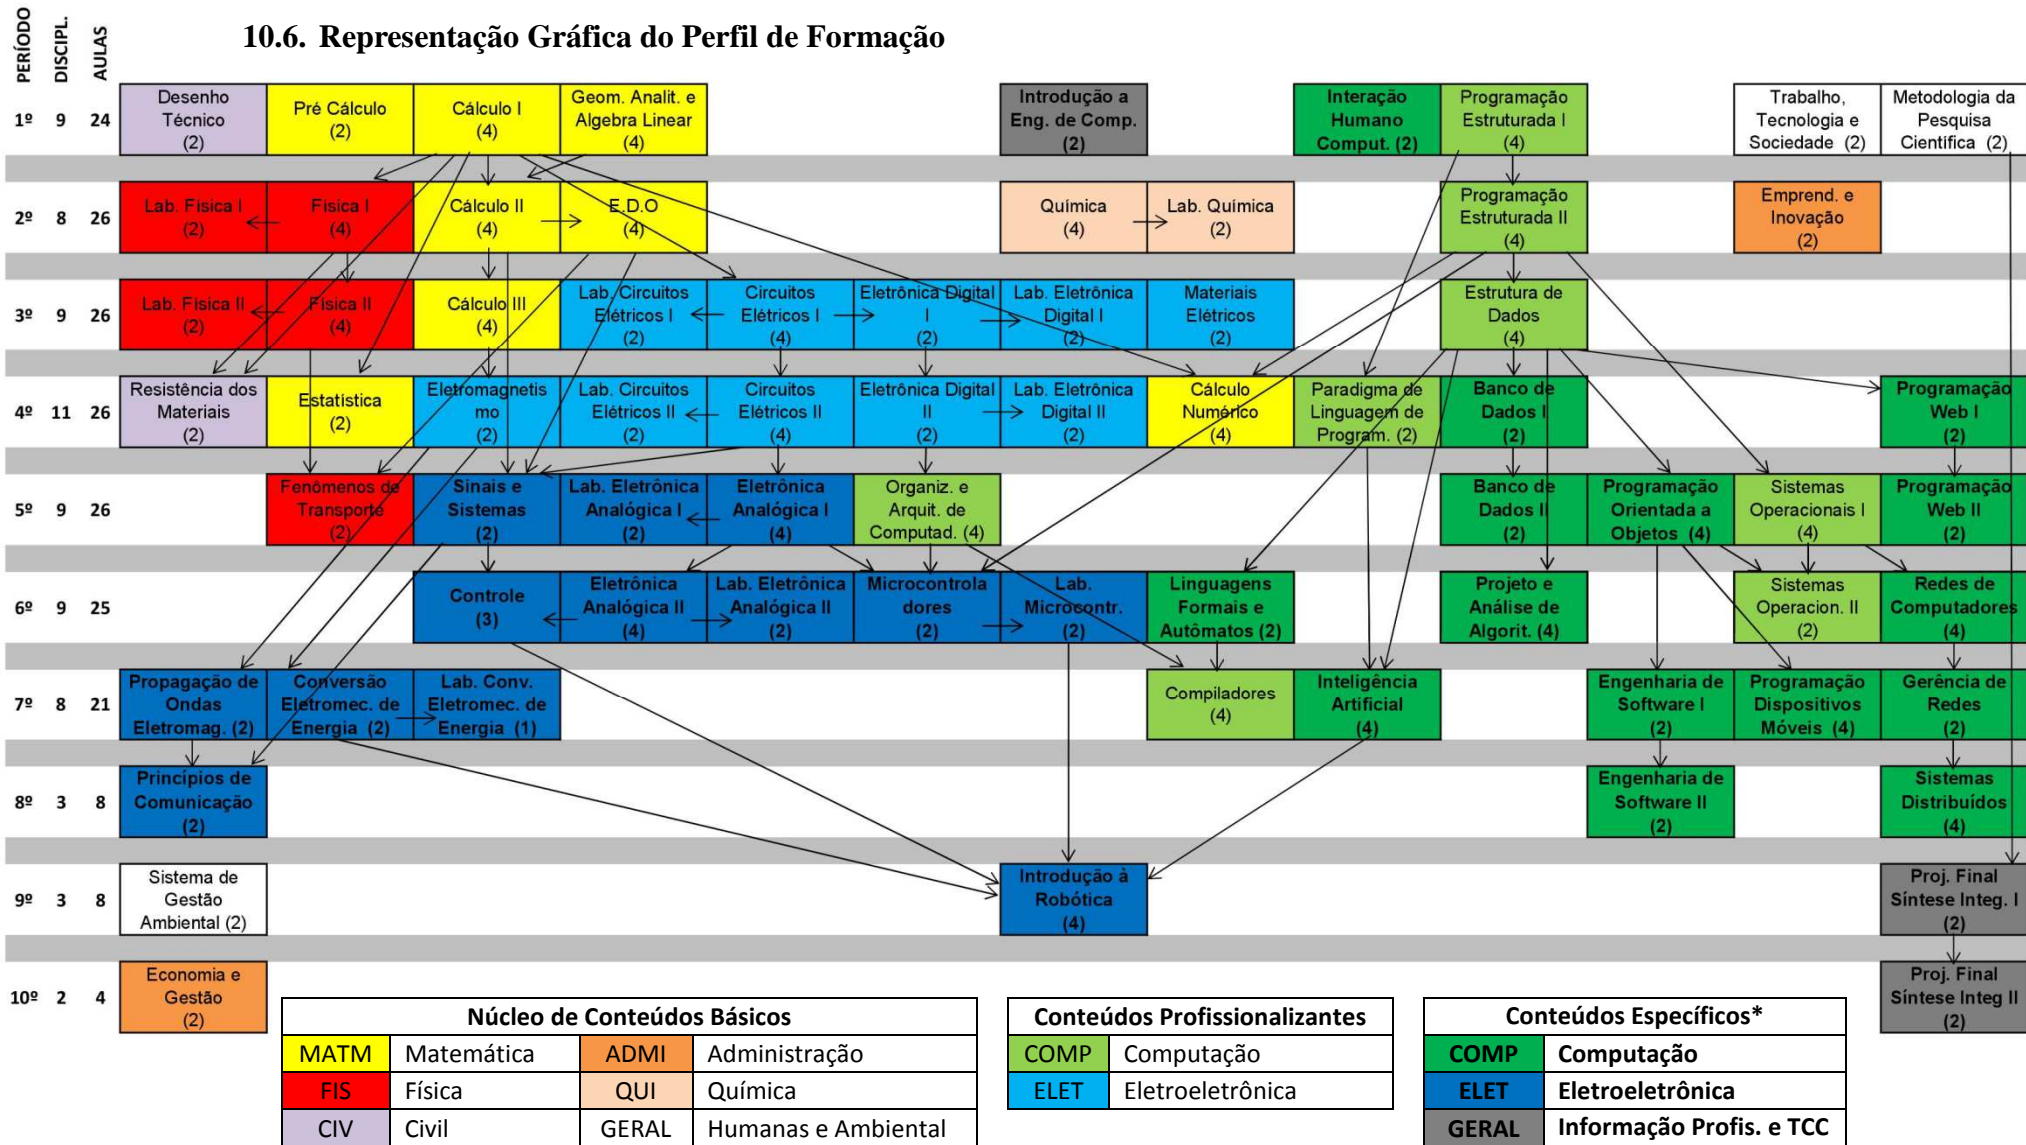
10.6. Representação Gráfica do Perfil de Formação

PERÍODO DISCIPL. AULAS

1º 9 24
Desenho Técnico (2)
Pré Cálculo (2)
Cálculo I (4)
Geom. Analit. e Algebra Linear (4)
Introdução a Eng. de Comp. (2)
Interação Humano Comput. (2)
Programação Estruturada I (4)
Trabalho, Tecnologia e Sociedade (2)
Metodologia da Pesquisa Científica (2)

2º 8 26
Lab. Física I (2)
Física I (4)
Cálculo II (4)
E.D.O (4)
Química (4)
Lab. Química (2)
Programação Estruturada II (4)
Emprend. e Inovação (2)

3º 9 26
Lab. Física II (2)
Física II (4)
Cálculo III (4)
Lab. Circuitos Elétricos I (2)
Circuitos Elétricos I (4)
Eletrônica Digital I (2)
Lab. Eletrônica Digital I (2)
Materiais Elétricos (2)
Estrutura de Dados (4)

4º 11 26
Resistência dos Materiais (2)
Estatística (2)
Eletromagnetismo (2)
Lab. Circuitos Elétricos II (2)
Circuitos Elétricos II (4)
Eletrônica Digital II (2)
Lab. Eletrônica Digital II (2)
Cálculo Numérico (4)
Paradigma de Linguagem de Program. (2)
Banco de Dados I (2)
Programação Web I (2)

5º 9 26
Fenômenos de Transporte (2)
Sinais e Sistemas (2)
Lab. Eletrônica Analógica I (2)
Eletrônica Analógica I (4)
Organiz. e Arquit. de Computad. (4)
Banco de Dados II (2)
Programação Orientada a Objetos (4)
Sistemas Operacionais I (4)
Programação Web II (2)

6º 9 25
Controle (3)
Eletrônica Analógica II (4)
Lab. Eletrônica Analógica II (2)
Microcontroladores (2)
Lab. Microcontr. (2)
Linguagens Formais e Autômatos (2)
Projeto e Análise de Algorit. (4)
Sistemas Operacion. II (2)
Redes de Computadores (4)

7º 8 21
Propagação de Ondas Eletromag. (2)
Conversão Eletromec. de Energia (2)
Lab. Conv. Eletromec. de Energia (1)
Compiladores (4)
Inteligência Artificial (4)
Engenharia de Software I (2)
Programação Dispositivos Móveis (4)
Gerência de Redes (2)

8º 3 8
Princípios de Comunicação (2)
Engenharia de Software II (2)
Sistemas Distribuídos (4)

9º 3 8
Sistema de Gestão Ambiental (2)
Introdução à Robótica (4)
Proj. Final Síntese Integ. I (2)

10º 2 4
Economia e Gestão (2)
Proj. Final Síntese Integ II (2)

| Núcleo de Conteúdos Básicos | | | |
|---|---|---|---|
| MATM | Matemática | ADMI | Administração |
| FIS | Física | QUI | Química |
| CIV | Civil | GERAL | Humanas e Ambiental |

| Conteúdos Profissionalizantes | |
|---|---|
| COMP | Computação |
| ELET | Eletroeletrônica |

| Conteúdos Específicos* | |
|---|---|
| COMP | Computação |
| ELET | Eletroeletrônica |
| GERAL | Informação Profis. e TCC |